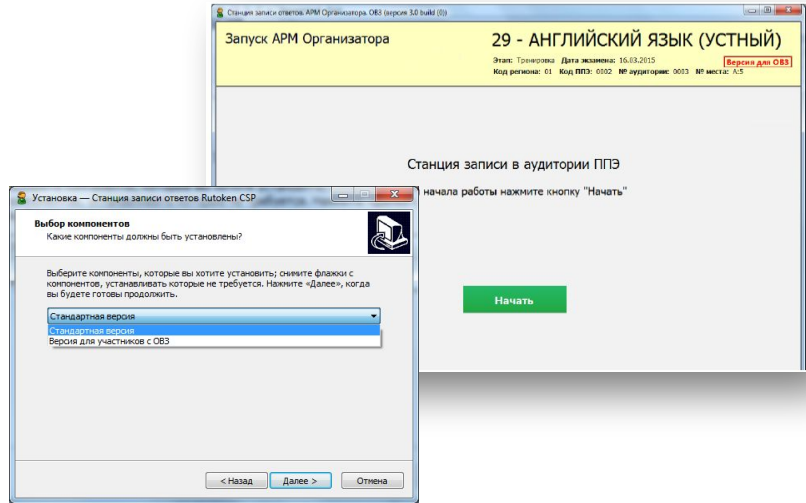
Станция записи ответов АРМ Организатора. ОВЗ (версия 3.0 build (0))

Запуск АРМ Организатора

29 - АНГЛИЙСКИЙ ЯЗЫК (УСТНЫЙ)

Этап: Тренировка Дата экзамена: 16.03.2015

Версия для ОВЗ

Код региона: 01 Код ППЭ: 0102 № аудитории: 0013 № места: А:5

Станция записи в аудитории ППЭ

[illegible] начала работы нажмите кнопку "Начать"

Начать

Установка — Станция записи ответов Rutoken CSP

Выбор компонентов

Какие компоненты должны быть установлены?

Выберите компоненты, которые вы хотите установить; снимите флажки с компонентов, устанавливать которые не требуется. Нажмите «Далее», когда вы будете готовы продолжить.

Стандартная версия

Стандартная версия

Версия для участников с ОВЗ

< Назад

Далее >

Отмена